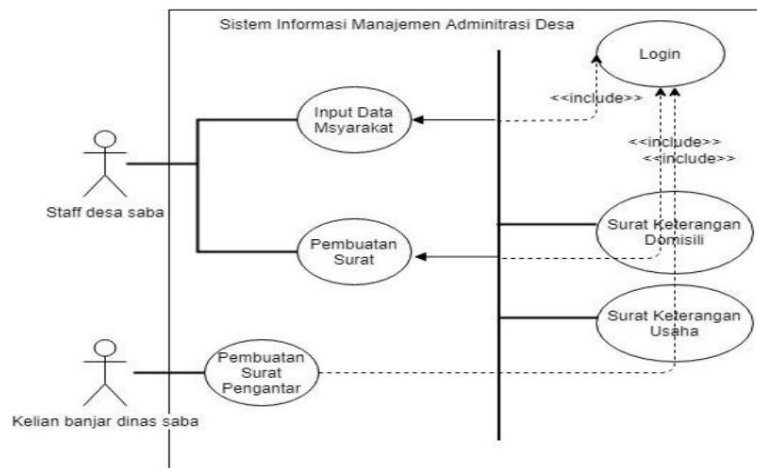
Sistem Informasi Manajemen Adminitrasi Desa

Login

Input Data Msyarakat

<<include>>

<<include>>

<<include>>

Staff desa saba

Surat Keterangan Domisili

Pembuatan Surat

Surat Keterangan Usaha

Pembuatan Surat Pengantar

Kelian banjar dinas saba